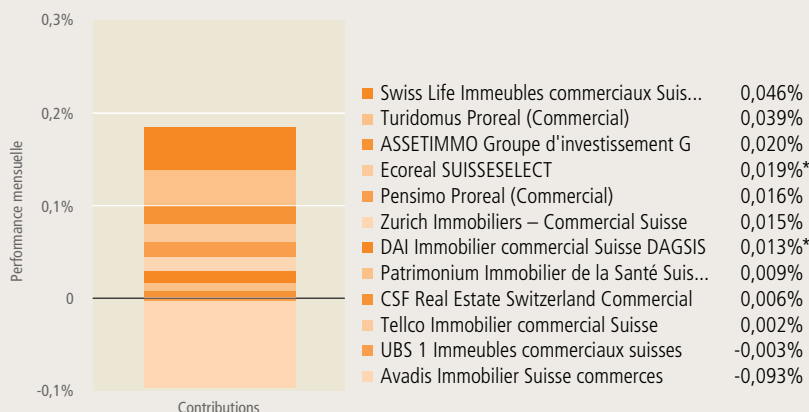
0,3%
0,2%
0,1%
0
-0,1%
Performance mensuelle
Contributions

| | |
|---|---|
| Swiss Life Immeubles commerciaux Suis... | 0,046% |
| Turidomus Proreal (Commercial) | 0,039% |
| ASSETIMMO Groupe d'investissement G | 0,020% |
| Ecoreal SUISSESELECT | 0,019%* |
| Pensimo Proreal (Commercial) | 0,016% |
| Zurich Immobiliers – Commercial Suisse | 0,015% |
| DAI Immobilier commercial Suisse DAGSIS | 0,013%* |
| Patrimonium Immobilier de la Santé Suis... | 0,009% |
| CSF Real Estate Switzerland Commercial | 0,006% |
| Tellco Immobilier commercial Suisse | 0,002% |
| UBS 1 Immeubles commerciaux suisses | -0,003% |
| Avadis Immobilier Suisse commerces | -0,093% |